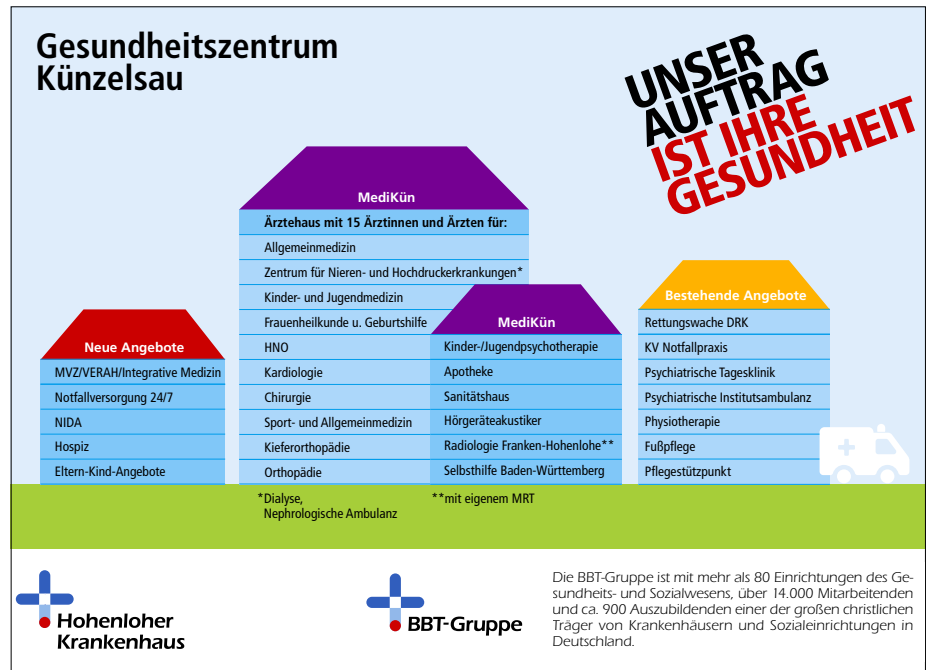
Gesundheitszentrum Künzelsau

UNSER AUFTRAG IST IHRE GESUNDHEIT

Neue Angebote

MVZ/VERAH/Integrative Medizin

Notfallversorgung 24/7

NIDA

Hospiz

Eltern-Kind-Angebote

MediKün

Ärztehaus mit 15 Ärztinnen und Ärzten für:

Allgemeinmedizin

Zentrum für Nieren- und Hochdruckerkrankungen*

Kinder- und Jugendmedizin

Frauenheilkunde u. Geburtshilfe

HNO

Kardiologie

Chirurgie

Sport- und Allgemeinmedizin

Kieferorthopädie

Orthopädie

*Dialyse, Nephrologische Ambulanz

MediKün

Kinder-/Jugendpsychotherapie

Apotheke

Sanitätshaus

Hörgeräteakustiker

Radiologie Franken-Hohenlohe**

Selbsthilfe Baden-Württemberg

**mit eigenem MRT

Bestehende Angebote

Rettungswache DRK

KV Notfallpraxis

Psychiatrische Tagesklinik

Psychiatrische Institutsambulanz

Physiotherapie

Fußpflege

Pflegestützpunkt

Hohenloher Krankenhaus

BBT-Gruppe

Die BBT-Gruppe ist mit mehr als 80 Einrichtungen des Gesundheits- und Sozialwesens, über 14.000 Mitarbeitenden und ca. 900 Auszubildenden einer der großen christlichen Träger von Krankenhäusern und Sozialeinrichtungen in Deutschland.